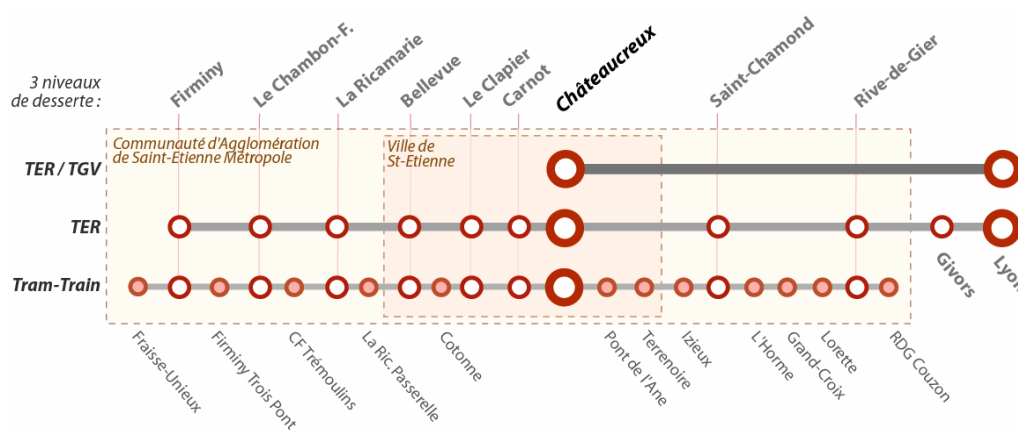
3 niveaux de desserte :

Firminy
Le Chambon-F.
La Ricamarie
Bellevue
Le Clapier
Carnot
Châteaucreux
Saint-Chamond
Rive-de-Gier

Communauté d'Agglomération de Saint-Etienne Métropole

Ville de St-Etienne

TER / TGV
TER
Tram-Train

Givors
Lyon

Fraisse-Unieux
Firminy Trois Pont
CF Trémoulins
La Ric. Passerelle
Cotonne
Pont de l'Ane
Terrenoire
Izieux
L'Horme
Grand-Croix
Lorette
RDG Couzon